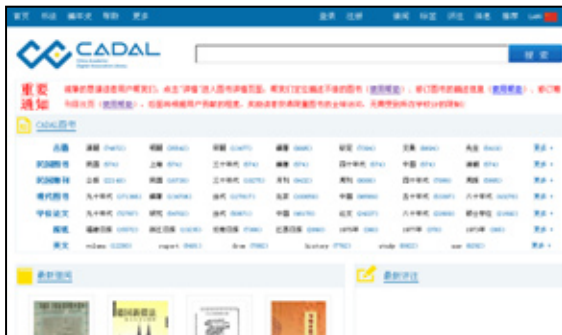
首页 书目 编年史 帮助 更多

登录 注册

CADAL

China Academic Digital Associative Library

提交

重要通知

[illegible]

CADAL图书

古籍 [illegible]

民国图书 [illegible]

民国期刊 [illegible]

现代图书 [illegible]

学位论文 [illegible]

报纸 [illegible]

英文 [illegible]

更多

最新资讯

最新评论